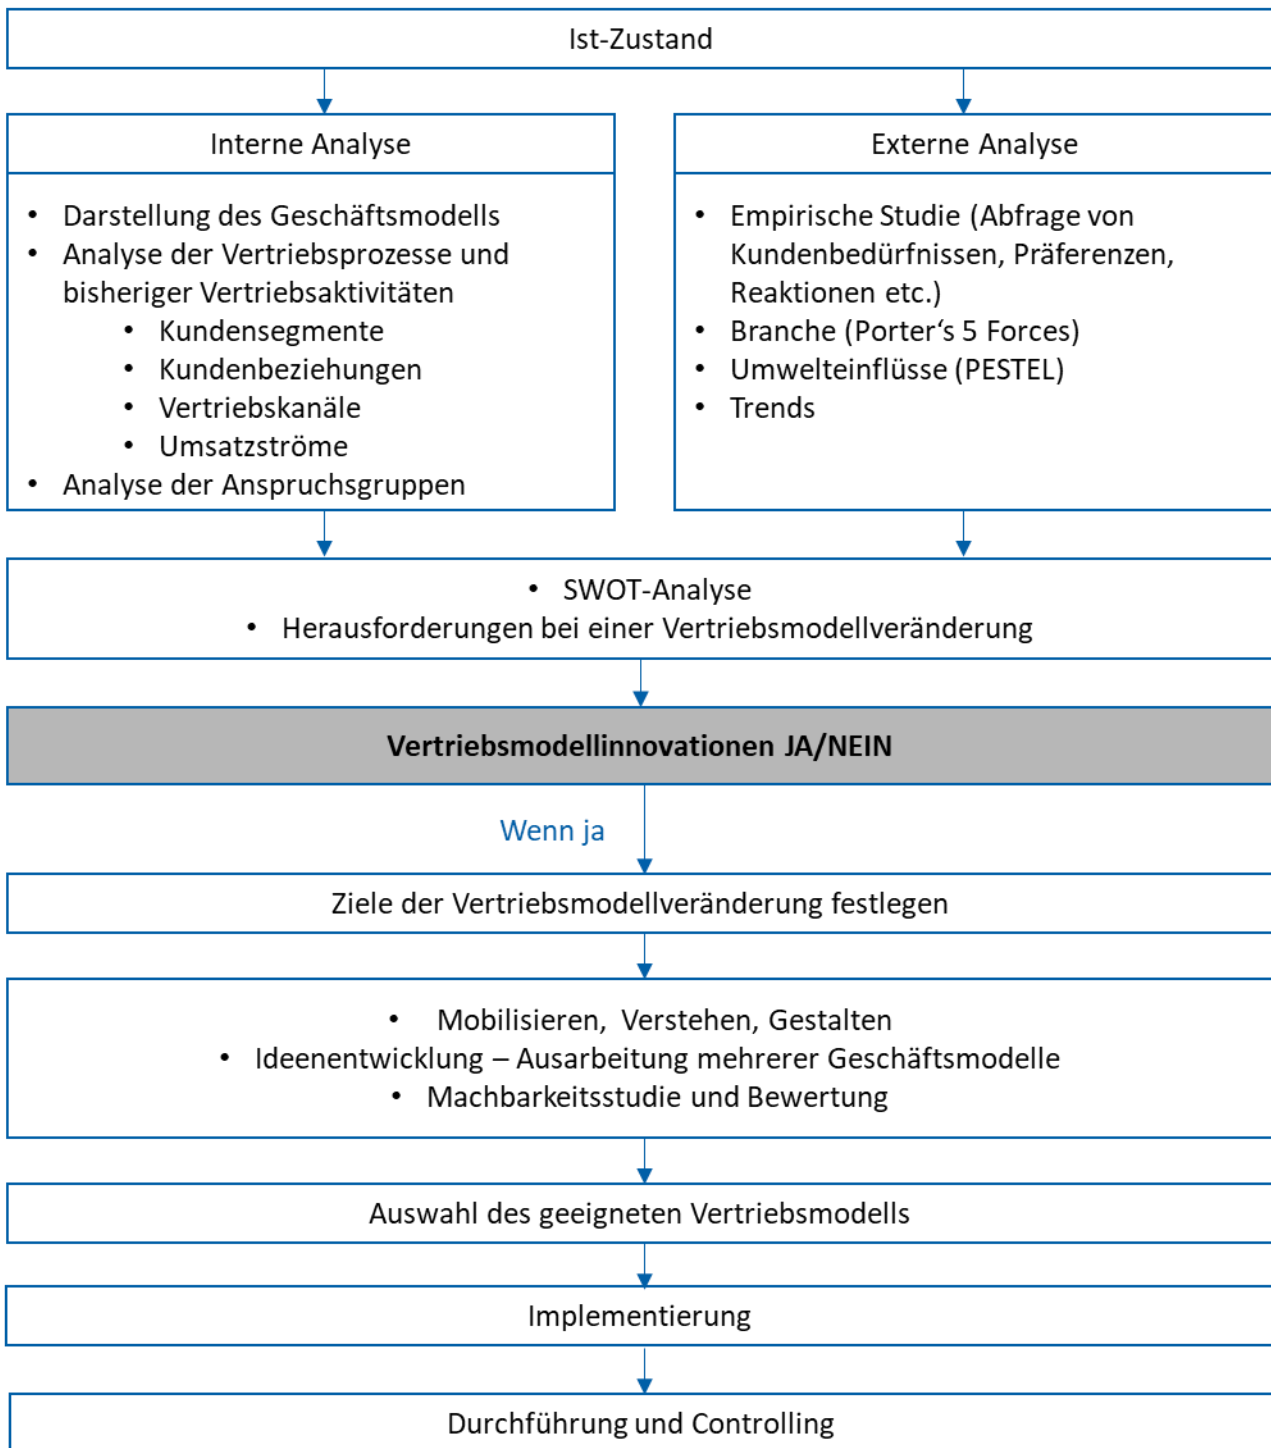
Ist-Zustand

Interne Analyse

- Darstellung des Geschäftsmodells
- Analyse der Vertriebsprozesse und bisheriger Vertriebsaktivitäten
  - Kundensegmente
  - Kundenbeziehungen
  - Vertriebskanäle
  - Umsatzströme
- Analyse der Anspruchsgruppen

Externe Analyse

- Empirische Studie (Abfrage von Kundenbedürfnissen, Präferenzen, Reaktionen etc.)
- Branche (Porter's 5 Forces)
- Umwelteinflüsse (PESTEL)
- Trends

- SWOT-Analyse
- Herausforderungen bei einer Vertriebsmodellveränderung

Vertriebsmodellinnovationen JA/NEIN

Wenn ja

Ziele der Vertriebsmodellveränderung festlegen

- Mobilisieren, Verstehen, Gestalten
- Ideenentwicklung – Ausarbeitung mehrerer Geschäftsmodelle
- Machbarkeitsstudie und Bewertung

Auswahl des geeigneten Vertriebsmodells

Implementierung

Durchführung und Controlling